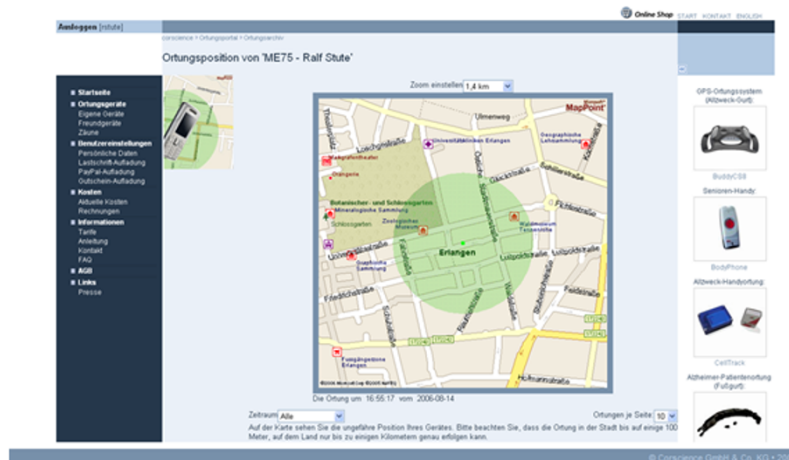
Online Shop START KONTAKT ENGLISH

Ausloggen [rstute]

corscience > Ortungsportal > Ortungsarchiv

Ortungsposition von 'ME75 - Ralf Stute'

Startseite
Ortungsgeräte
Eigene Geräte
Freundgeräte
Zäune
Benutzereinstellungen
Persönliche Daten
Lastschrift-Aufladung
PayPal-Aufladung
Gutschein-Aufladung
Kosten
Aktuelle Kosten
Rechnungen
Informationen
Tarife
Anleitung
Kontakt
FAQ
AGB
Links
Presse

Zoom einstellen 1,4 km

MapPoint
Ulmenweg
Loschgestraße
Universitätskliniken Erlangen
Geographische Lehrsammlung
Markgrafentheater
Orangerie
Botanischer- und Schlossgarten Mineralogische Sammlung
Schlossgarten
Zoologisches Museum
Erlangen
Graphische Sammlung
Friedrichstraße
Fotografiesammlung Erlangen
Universitätsstraße
Fahrstraße
Sieglitzhofer Straße
Luitpoldstraße
Hindenburgstraße
© 2006 Microsoft Corp © 2005 NAVTEQ

Die Ortung um 16:55:17 vom 2006-08-14

Zeitraum Alle
Ortungen je Seite 10

Auf der Karte sehen Sie die ungefähre Position Ihres Gerätes. Bitte beachten Sie, dass die Ortung in der Stadt bis auf einige 100 Meter, auf dem Land nur bis zu einigen Kilometern genau erfolgen kann.

GPS-Ortungssystem (Allzweck-Gurt):
BuddyCSS
Senioren-Handy:
BodyPhone
Allzweck-Handyortung:
CellTrack
Alzheimer-Patientenortung (Fußgurt):

© Corscience GmbH & Co. KG • 20